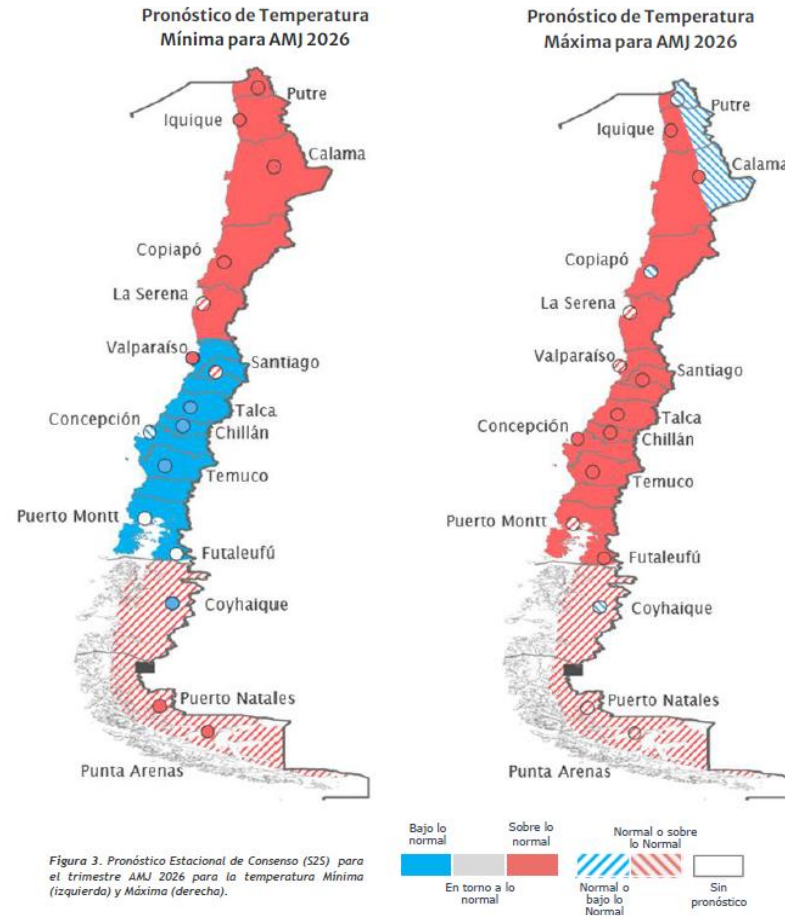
Pronóstico de Temperatura Mínima para AMJ 2026

Putre
Iquique
Calama
Copiapó
La Serena
Valparaíso
Santiago
Concepción
Talca
Chillán
Temuco
Puerto Montt
Futaleufú
Coyhaique
Puerto Natales
Punta Arenas

Pronóstico de Temperatura Máxima para AMJ 2026

Putre
Iquique
Calama
Copiapó
La Serena
Valparaíso
Santiago
Concepción
Talca
Chillán
Temuco
Puerto Montt
Futaleufú
Coyhaique
Puerto Natales
Punta Arenas

*Figura 3. Pronóstico Estacional de Consenso (S2S) para el trimestre AMJ 2026 para la temperatura Mínima (izquierda) y Máxima (derecha).*

Bajo lo normal
En torno a lo normal
Sobre lo normal
Normal o bajo lo Normal
Normal o sobre lo Normal
Sin pronóstico